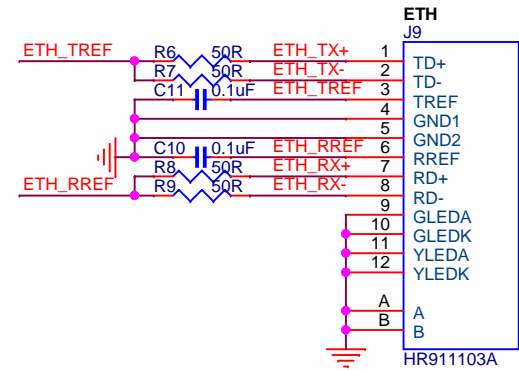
ETH
J9

ETH_TREF
R6 50R ETH_TX+ 1 TD+
R7 50R ETH_TX- 2 TD-
C11 0.1uF ETH_TREF 3 TREF
4 GND1
5 GND2
C10 0.1uF ETH_RREF 6 RREF
R8 50R ETH_RX+ 7 RD+
ETH_RREF
R9 50R ETH_RX- 8 RD-
9 GLEDA
10 GLEDK
11 YLEDA
12 YLEDK
A A
B B
HR911103A